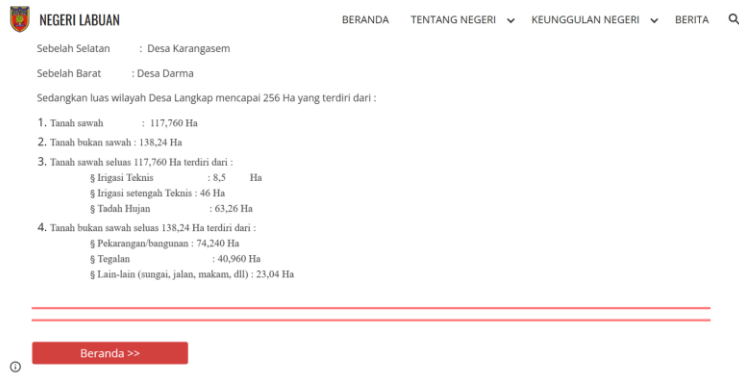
NEGERI LABUAN

BERANDA TENTANG NEGERI KEUNGGULAN NEGERI BERITA

Sebelah Selatan : Desa Karangasem

Sebelah Barat : Desa Darma

Sedangkan luas wilayah Desa Langkap mencapai 256 Ha yang terdiri dari :

1. Tanah sawah : 117,760 Ha

2. Tanah bukan sawah : 138,24 Ha

3. Tanah sawah seluas 117,760 Ha terdiri dari :

§ Irigasi Teknis : 8,5 Ha

§ Irigasi setengah Teknis : 46 Ha

§ Tadah Hujan : 63,26 Ha

4. Tanah bukan sawah seluas 138,24 Ha terdiri dari :

§ Pekarangan/bangunan : 74,240 Ha

§ Tegalan : 40,960 Ha

§ Lain-lain (sungai, jalan, makam, dll) : 23,04 Ha

Beranda >>